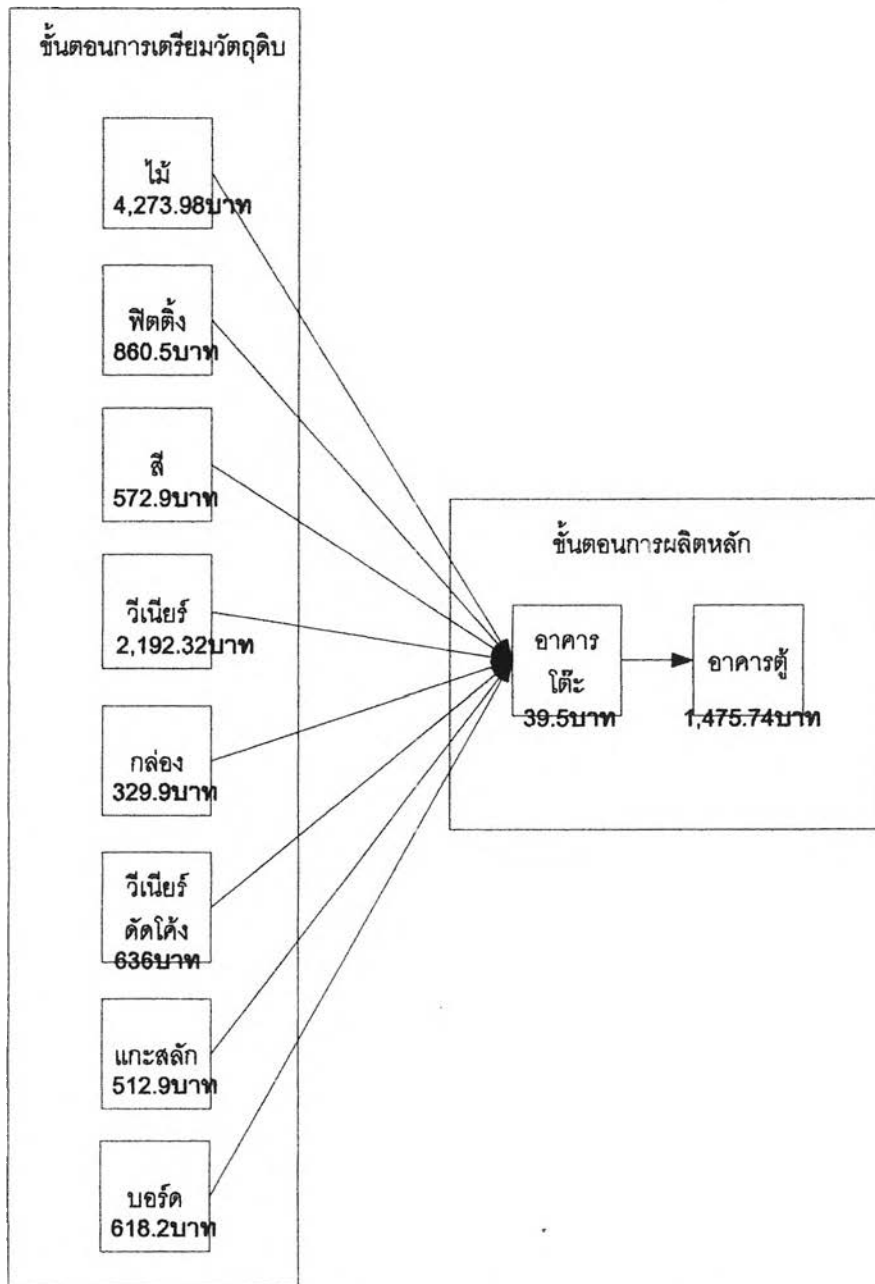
ขั้นตอนการเตรียมวัตถุดิบ

ไม้
4,273.98บาท

ฟิตติ้ง
860.5บาท

สี
572.9บาท

วีเนียร์
2,192.32บาท

กล่อง
329.9บาท

วีเนียร์
ดัดโค้ง
636บาท

แกะสลัก
512.9บาท

บอร์ด
618.2บาท

ขั้นตอนการผลิตหลัก

อาคาร
โต๊ะ
39.5บาท

อาคารตู้
1,475.74บาท